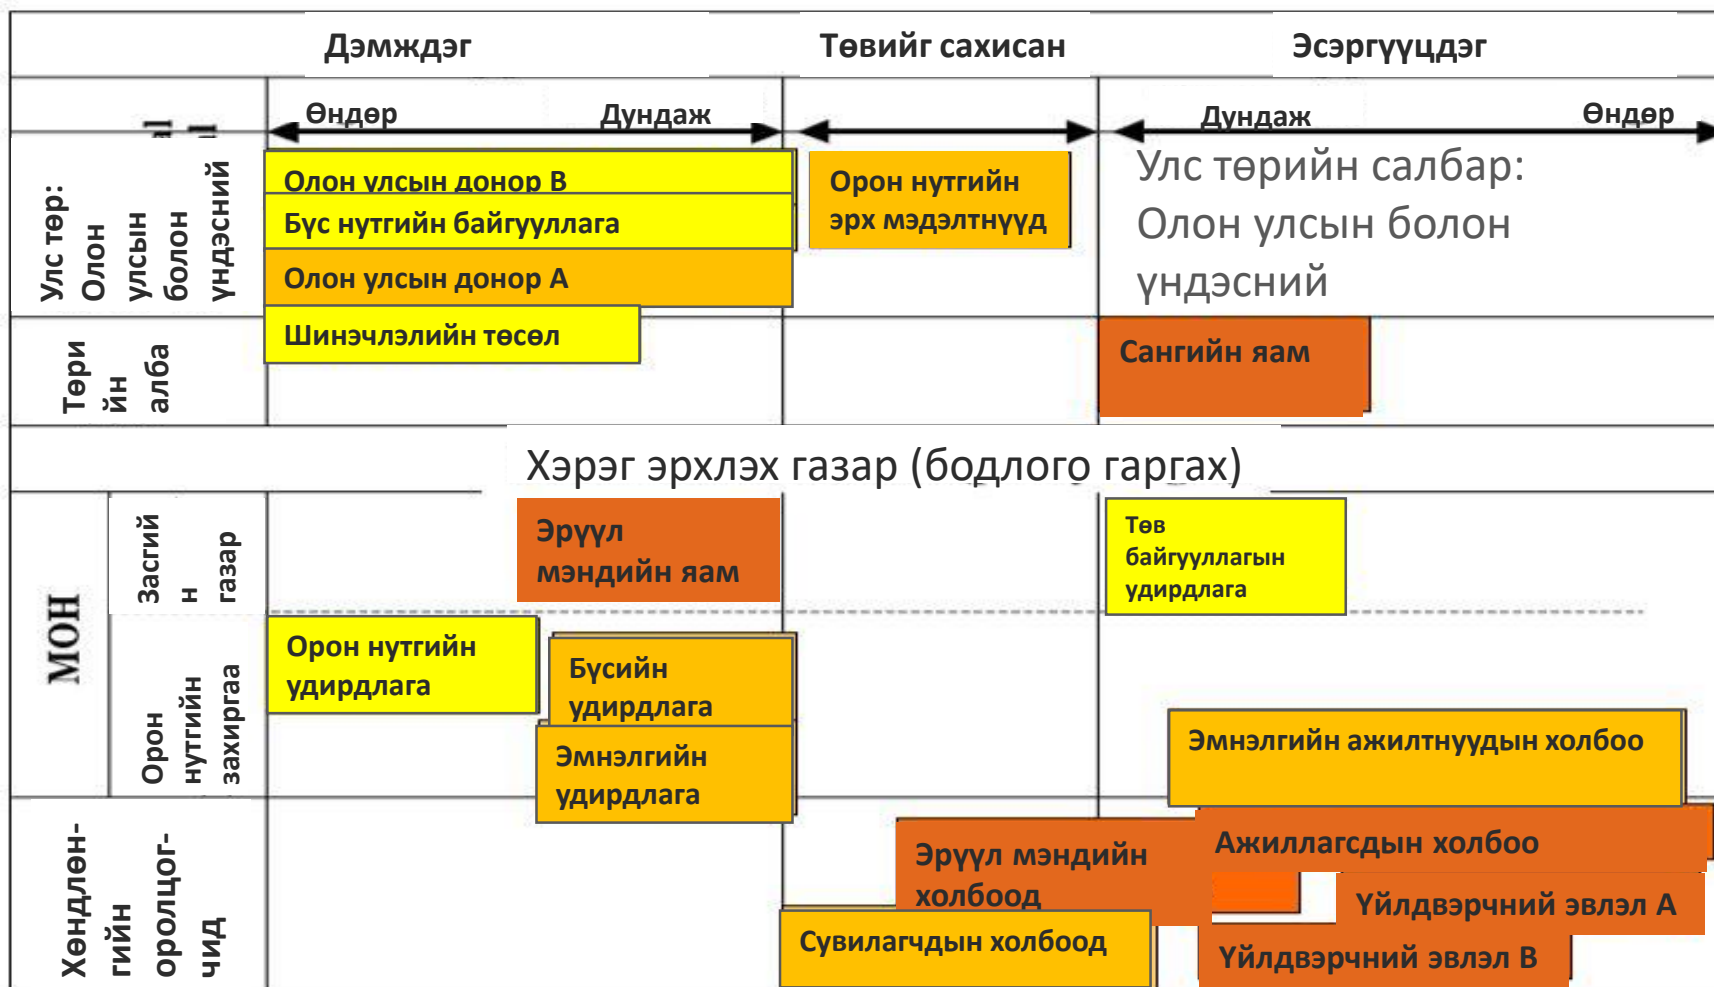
| | Дэмждэг | Төвийг сахисан | Эсэргүүцдэг |
|---|---|---|---|
| | Өндөр Дундаж | | Дундаж Өндөр |
| Улс төр: Олон улсын болон үндэсний | Олон улсын донор В<br>Бүс нутгийн байгууллага<br>Олон улсын донор А | Орон нутгийн эрх мэдэлтнүүд | Улс төрийн салбар: Олон улсын болон үндэсний |
| Төрийн алба | Шинэчлэлийн төсөл | | Сангийн яам |

Хэрэг эрхлэх газар (бодлого гаргах)

| | | Дэмждэг | Төвийг сахисан | Эсэргүүцдэг |
|---|---|---|---|---|
| МОН | Засгийн газар | Эрүүл мэндийн яам | | Төв байгууллагын удирдлага |
| | Орон нутгийн захиргаа | Орон нутгийн удирдлага<br>Бүсийн удирдлага<br>Эмнэлгийн удирдлага | | Эмнэлгийн ажилтнуудын холбоо |
| Хөндлөнгийн оролцогчид | | | Эрүүл мэндийн холбоод<br>Сувилагчдын холбоод | Ажиллагсдын холбоо<br>Үйлдвэрчний эвлэл А<br>Үйлдвэрчний эвлэл В |